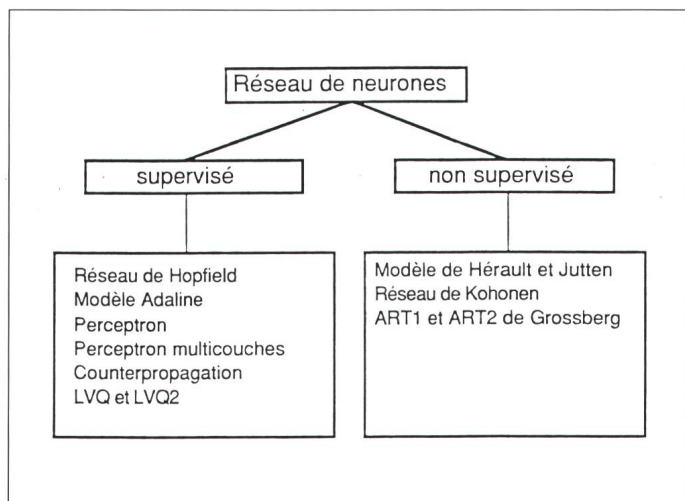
Réseau de neurones

supervisé

non supervisé

Réseau de Hopfield
Modèle Adaline
Perceptron
Perceptron multicouches
Counterpropagation
LVQ et LVQ2

Modèle de Hérault et Jutten
Réseau de Kohonen
ART1 et ART2 de Grossberg